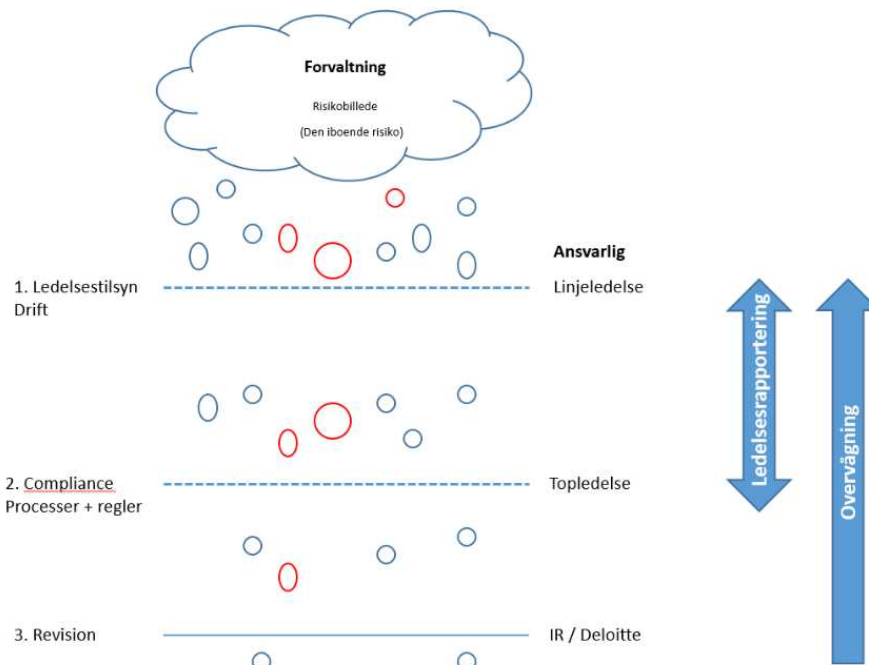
Forvaltning

Risikobillede

(Den iboende risiko)

Ansvarlig

1. Ledelsestilsyn
Drift

Linjeledelse

Ledelsesrapportering

Overvågning

2. Compliance
Processer + regler

Topledelse

3. Revision

IR / Deloitte